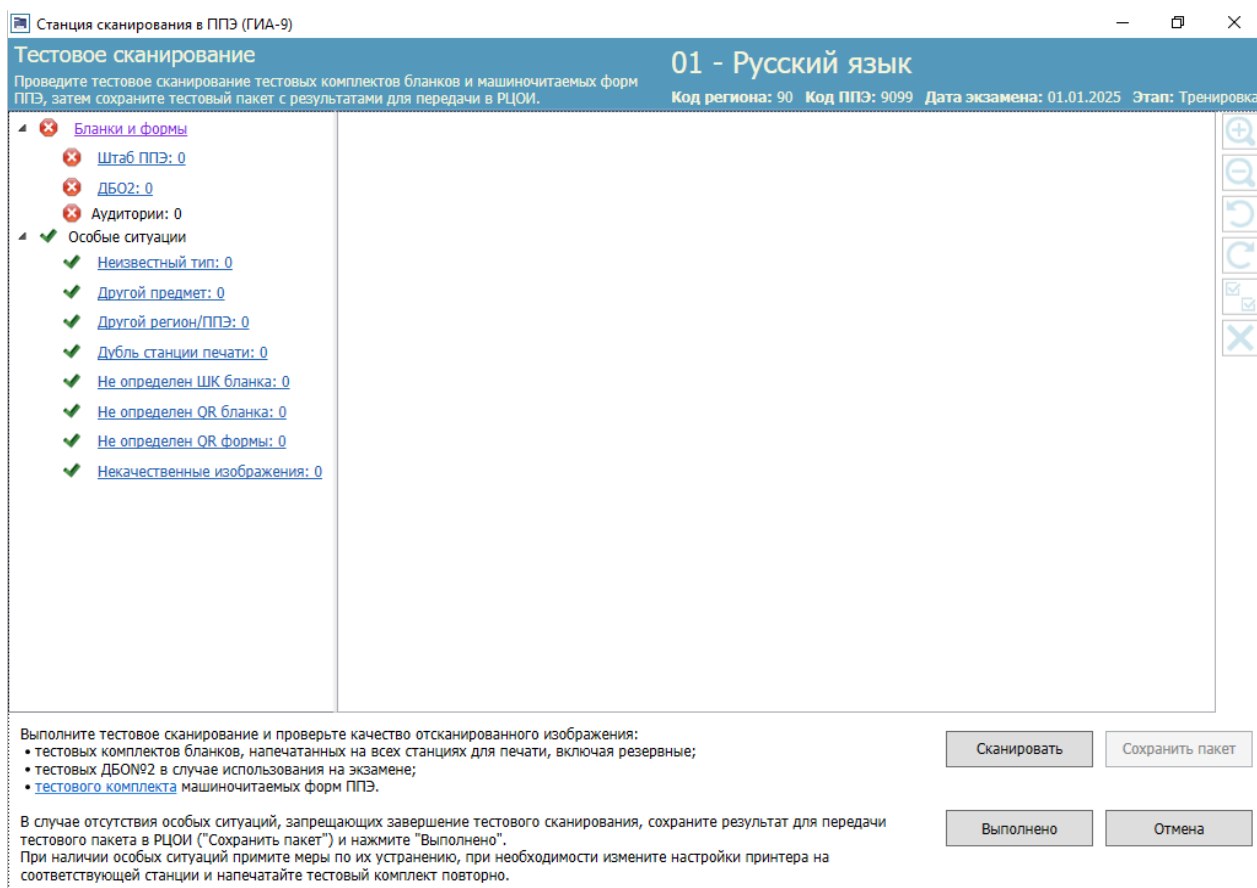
Станция сканирования в ППЭ (ГИА-9)

Тестовое сканирование

Проведите тестовое сканирование тестовых комплектов бланков и машиночитаемых форм ППЭ, затем сохраните тестовый пакет с результатами для передачи в РЦОИ.

01 - Русский язык

Код региона: 90 Код ППЭ: 9099 Дата экзамена: 01.01.2025 Этап: Тренировка

Бланки и формы
Штаб ППЭ: 0
ДБО2: 0
Аудитории: 0
Особые ситуации
Неизвестный тип: 0
Другой предмет: 0
Другой регион/ППЭ: 0
Дубль станции печати: 0
Не определен ШК бланка: 0
Не определен QR бланка: 0
Не определен QR формы: 0
Некачественные изображения: 0

Выполните тестовое сканирование и проверьте качество отсканированного изображения:
• тестовых комплектов бланков, напечатанных на всех станциях для печати, включая резервные;
• тестовых ДБО№2 в случае использования на экзамене;
• тестового комплекта машиночитаемых форм ППЭ.

В случае отсутствия особых ситуаций, запрещающих завершение тестового сканирования, сохраните результат для передачи тестового пакета в РЦОИ ("Сохранить пакет") и нажмите "Выполнено".
При наличии особых ситуаций примите меры по их устранению, при необходимости измените настройки принтера на соответствующей станции и напечатайте тестовый комплект повторно.

Сканировать
Сохранить пакет
Выполнено
Отмена